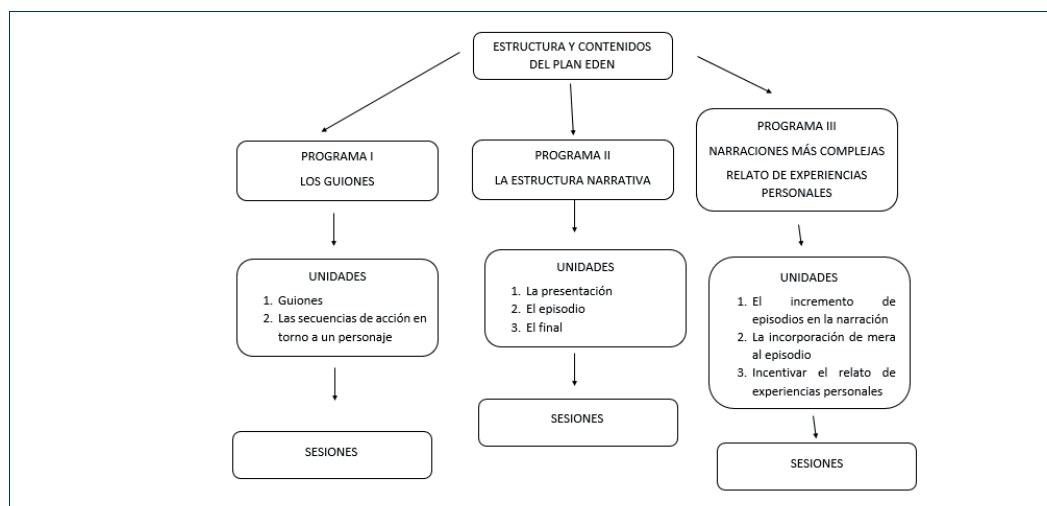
ESTRUCTURA Y CONTENIDOS DEL PLAN EDEN

PROGRAMA I

LOS GUIONES

UNIDADES

1. Guiones
2. Las secuencias de acción en torno a un personaje

SESIONES

PROGRAMA II

LA ESTRUCTURA NARRATIVA

UNIDADES

1. La presentación
2. El episodio
3. El final

SESIONES

PROGRAMA III

NARRACIONES MÁS COMPLEJAS

RELATO DE EXPERIENCIAS PERSONALES

UNIDADES

1. El incremento de episodios en la narración
2. La incorporación de mera al episodio
3. Incentivar el relato de experiencias personales

SESIONES